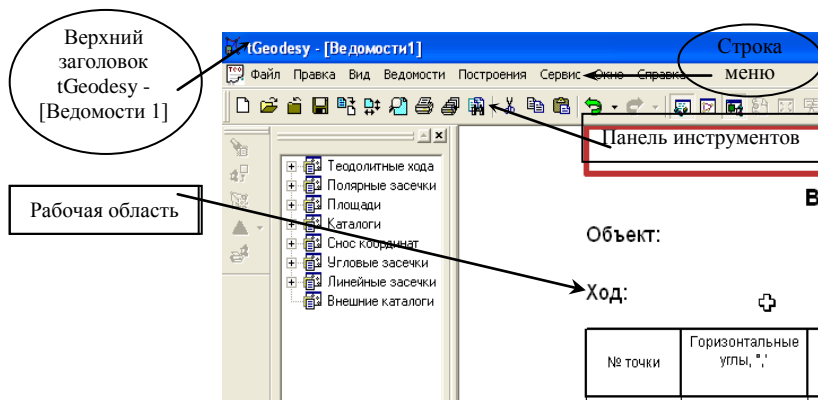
Верхний заголовок tGeodesy - [Ведомости 1]

tGeodesy - [Ведомости1]

Строка меню

Файл Правка Вид Ведомости Построения Сервис Окно Справка

Панель инструментов

Рабочая область

Теодолитные хода
Полярные засечки
Площади
Каталоги
Снос координат
Угловые засечки
Линейные засечки
Внешние каталоги

В

Объект:

Ход:

| № точки | Горизонтальные углы, °,' |
|---|---|